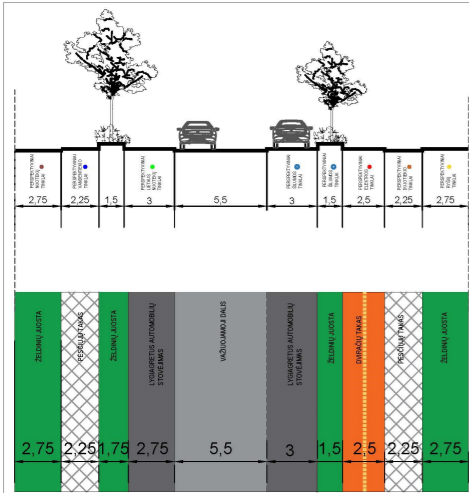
PERSPEKTYVINIAI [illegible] TINKLAI

PERSPEKTYVINIAI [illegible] TINKLAI

PERSPEKTYVINIAI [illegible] TINKLAI

PERSPEKTYVINIAI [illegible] TINKLAI

PERSPEKTYVINIAI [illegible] TINKLAI

PERSPEKTYVINIAI ELEKTROS TINKLAI

PERSPEKTYVINIAI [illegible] TINKLAI

PERSPEKTYVINIAI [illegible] TINKLAI

2,75 | 2,25 | 1,5 | 3 | 5,5 | 3 | 1,5 | 2,5 | 2,25 | 2,75

ŽELDINIŲ JUOSTA

PĖSČIŲJŲ TAKAS

ŽELDINIŲ JUOSTA

LYGIAGRETUS AUTOMOBILIŲ STOVĖJIMAS

VAŽIUOJAMOJI DALIS

LYGIAGRETUS AUTOMOBILIŲ STOVĖJIMAS

ŽELDINIŲ JUOSTA

DVIRAČIŲ TAKAS

PĖSČIŲJŲ TAKAS

ŽELDINIŲ JUOSTA

2,75 | 2,25 | 1,75 | 2,75 | 5,5 | 3 | 1,5 | 2,5 | 2,25 | 2,75